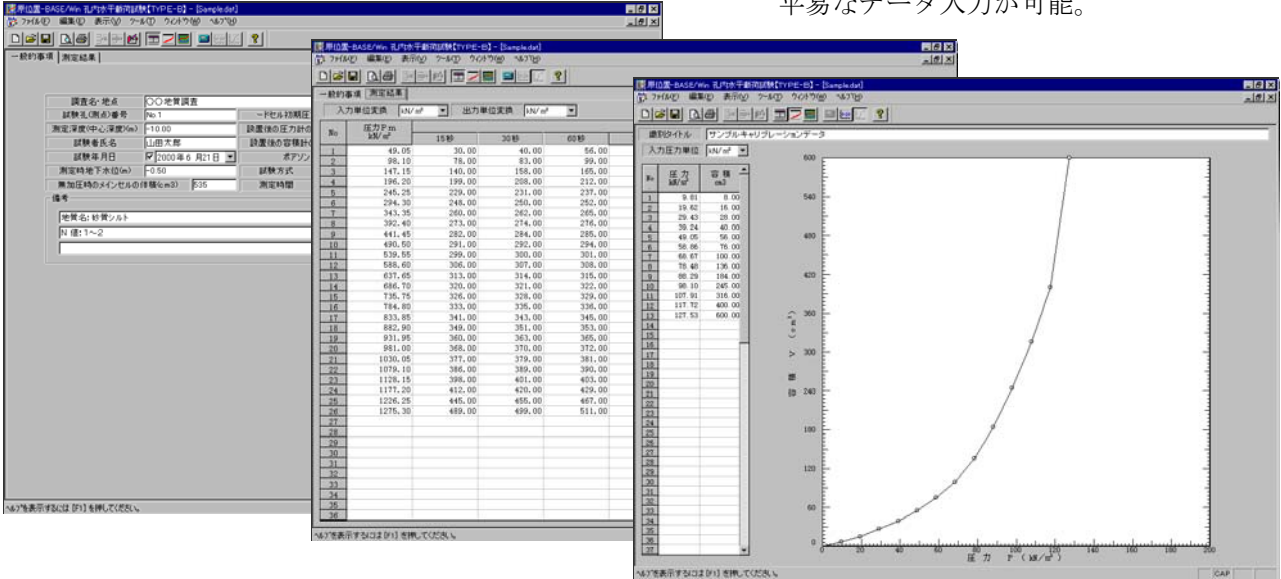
平易なデータ入力が可能。

孔内水平載荷試験-BASE/Win 孔内水平載荷試験【TYPE-B】 - [Sample.dat]
ファイル(F) 編集(E) 表示(V) ツール(T) ウィンドウ(W) ヘルプ(H)
一般的事項 | 測定結果

調査名・地点 ○○地質調査
試験孔(測点)番号 No.1
測定深度(中心深度)(m) -10.00
試験者氏名 山田太郎
試験年月日 2000年6月21日
測定時地下水位(m) -0.50
無加圧時のメインセルの体積(cm3) 535
ードセル初期圧
設置後の圧力計の
設置後の容積計の
ポアソン
試験方式
測定時間
備考
地質名: 砂質シルト
N 値: 1~2

ヘルプを表示するには [F1] を押してください。

孔内水平載荷試験-BASE/Win 孔内水平載荷試験【TYPE-B】 - [Sample.dat]
ファイル(F) 編集(E) 表示(V) ツール(T) ウィンドウ(W) ヘルプ(H)
一般的事項 | 測定結果
入力単位変換 kN/m² 出力単位変換 kN/m²

| No | 圧力 P m kN/m² | 15秒 | 30秒 | 60秒 |
|---|---|---|---|---|
| 1 | 49.05 | 30.00 | 40.00 | 56.00 |
| 2 | 98.10 | 78.00 | 83.00 | 99.00 |
| 3 | 147.15 | 140.00 | 158.00 | 165.00 |
| 4 | 196.20 | 199.00 | 208.00 | 212.00 |
| 5 | 245.25 | 229.00 | 231.00 | 237.00 |
| 6 | 294.30 | 248.00 | 250.00 | 252.00 |
| 7 | 343.35 | 260.00 | 262.00 | 265.00 |
| 8 | 392.40 | 273.00 | 274.00 | 276.00 |
| 9 | 441.45 | 282.00 | 284.00 | 285.00 |
| 10 | 490.50 | 291.00 | 292.00 | 294.00 |
| 11 | 539.55 | 299.00 | 300.00 | 301.00 |
| 12 | 588.60 | 306.00 | 307.00 | 308.00 |
| 13 | 637.65 | 313.00 | 314.00 | 315.00 |
| 14 | 686.70 | 320.00 | 321.00 | 322.00 |
| 15 | 735.75 | 326.00 | 328.00 | 329.00 |
| 16 | 784.80 | 333.00 | 335.00 | 336.00 |
| 17 | 833.85 | 341.00 | 343.00 | 345.00 |
| 18 | 882.90 | 349.00 | 351.00 | 353.00 |
| 19 | 931.95 | 360.00 | 363.00 | 365.00 |
| 20 | 981.00 | 368.00 | 370.00 | 372.00 |
| 21 | 1030.05 | 377.00 | 379.00 | 381.00 |
| 22 | 1079.10 | 386.00 | 389.00 | 390.00 |
| 23 | 1128.15 | 398.00 | 401.00 | 403.00 |
| 24 | 1177.20 | 412.00 | 420.00 | 429.00 |
| 25 | 1226.25 | 445.00 | 455.00 | 467.00 |
| 26 | 1275.30 | 489.00 | 499.00 | 511.00 |

ヘルプを表示するには [F1] を押してください。

孔内水平載荷試験-BASE/Win 孔内水平載荷試験【TYPE-B】 - [Sample.dat]
ファイル(F) 編集(E) 表示(V) ツール(T) ウィンドウ(W) ヘルプ(H)
識別タイトル サンプルキャリブレーションデータ
入力圧力単位 kN/m²

| No | 圧力 kN/m² | 容積 cm3 |
|---|---|---|
| 1 | 9.81 | 8.00 |
| 2 | 19.62 | 16.00 |
| 3 | 29.43 | 28.00 |
| 4 | 39.24 | 40.00 |
| 5 | 49.05 | 56.00 |
| 6 | 58.86 | 76.00 |
| 7 | 68.67 | 100.00 |
| 8 | 78.48 | 136.00 |
| 9 | 88.29 | 184.00 |
| 10 | 98.10 | 245.00 |
| 11 | 107.91 | 316.00 |
| 12 | 117.72 | 400.00 |
| 13 | 127.53 | 600.00 |

600 540 480 420 360 300 240 180 120 60 0
容積 V (cm³)
0 20 40 60 80 100 120 140 160 180 200
圧力 P (kN/m²)

ヘルプを表示するには [F1] を押してください。
CAP